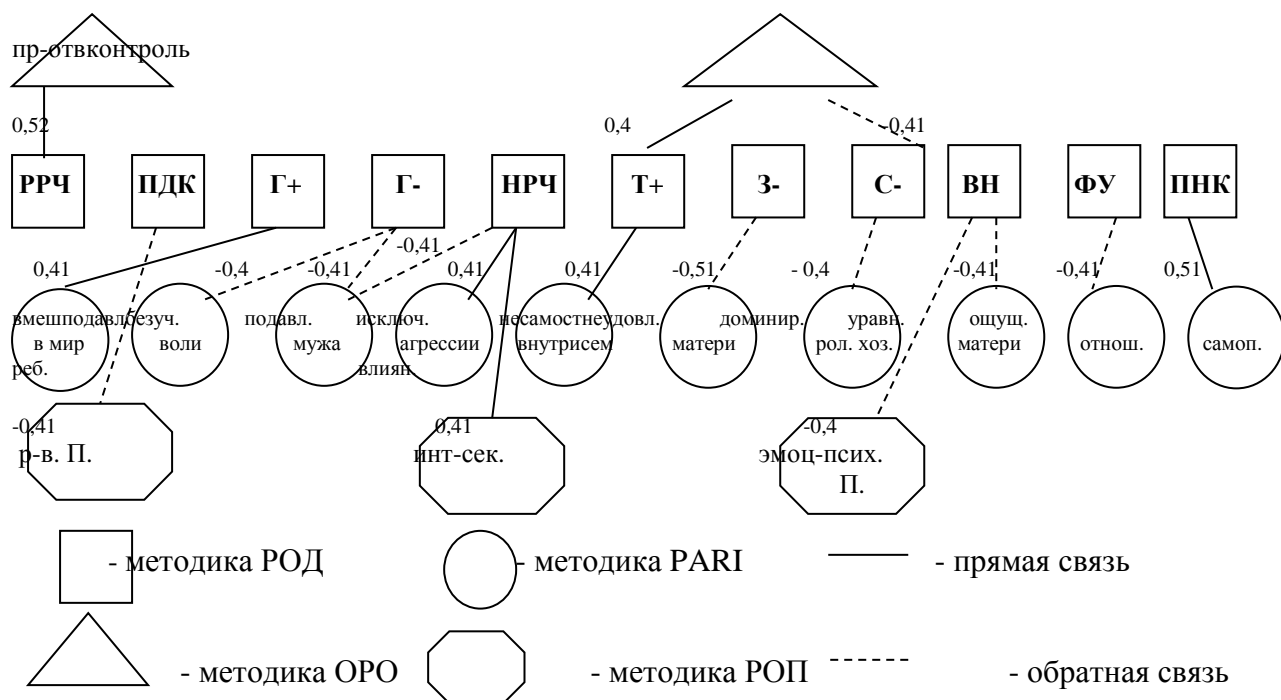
пр-отвконтроль

0,52

0,4

-0,41

РРЧ

ПДК

Г+

Г-

НРЧ

Т+

З-

С-

ВН

ФУ

ПНК

0,41

-0,4

-0,41

-0,41

0,41

0,41

-0,51

- 0,4

-0,41

-0,41

0,51

вмешподавлбезуч. в мир реб.

воли

подавл. мужа

исключ. агрессии влиян

несамостнеудовл. внутрисем

матери

доминир.

уравн. рол. хоз.

ощущ. матери

отнош.

самоп.

-0,41

р-в. П.

0,41

инт-сек.

-0,4

эмоц-псих. П.

- методика РОД

- методика PARI

- прямая связь

- методика ОРО

- методика РОП

- обратная связь